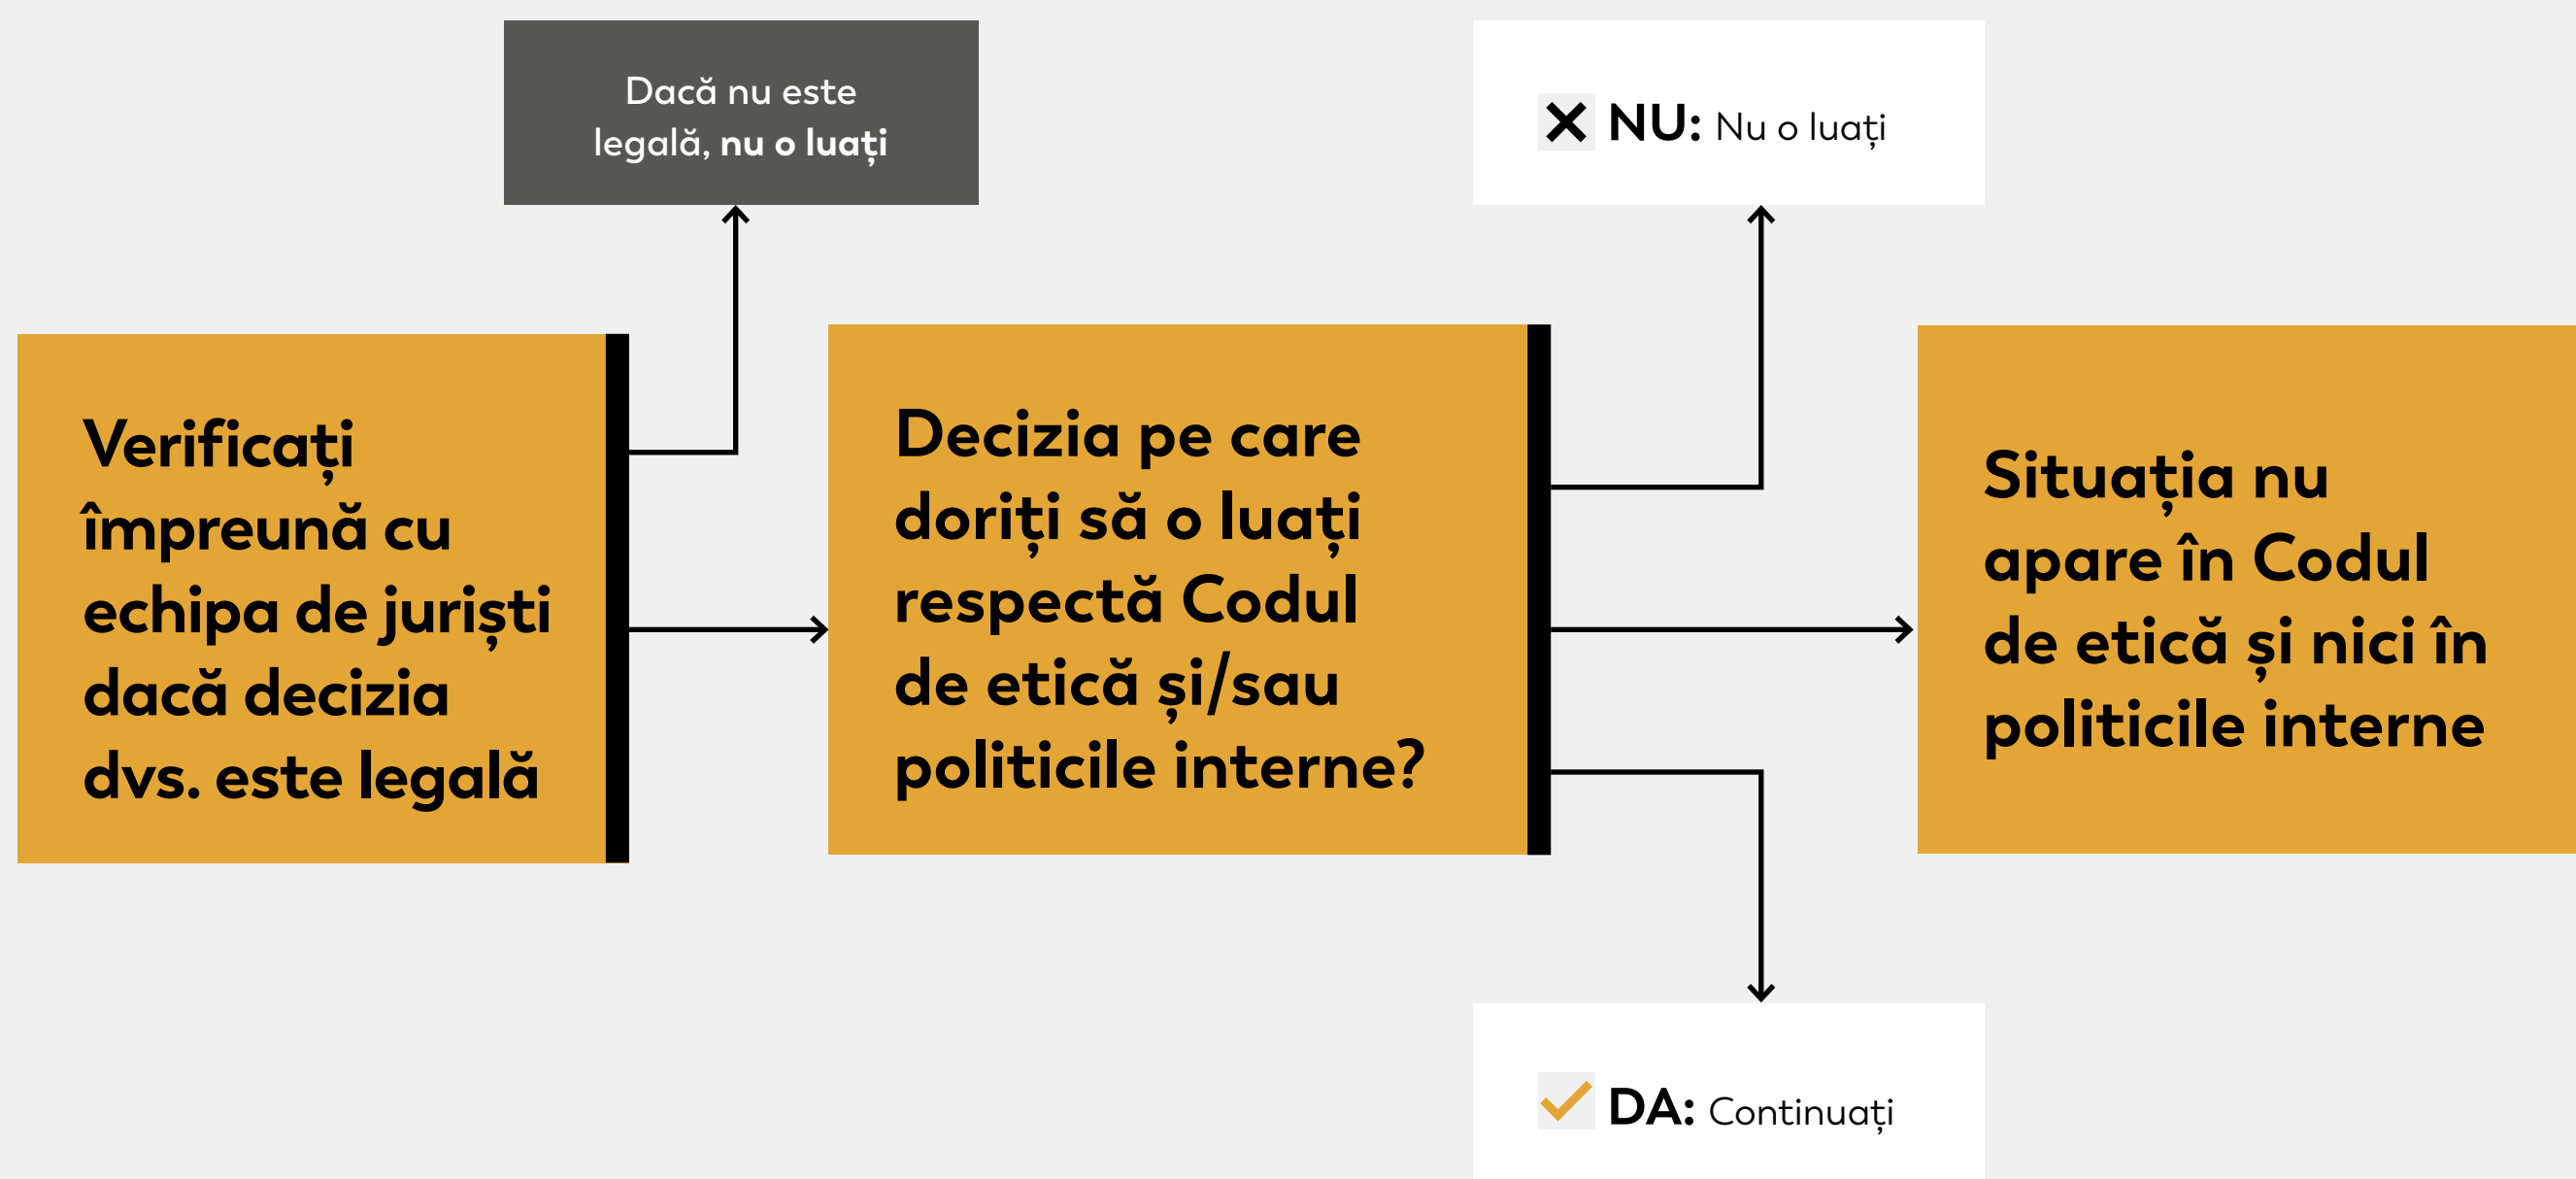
Dacă nu este legală, nu o luați

NU: Nu o luați

Verificați împreună cu echipa de juriști dacă decizia dvs. este legală

Decizia pe care doriți să o luați respectă Codul de etică și/sau politicile interne?

Situația nu apare în Codul de etică și nici în politicile interne

DA: Continuați